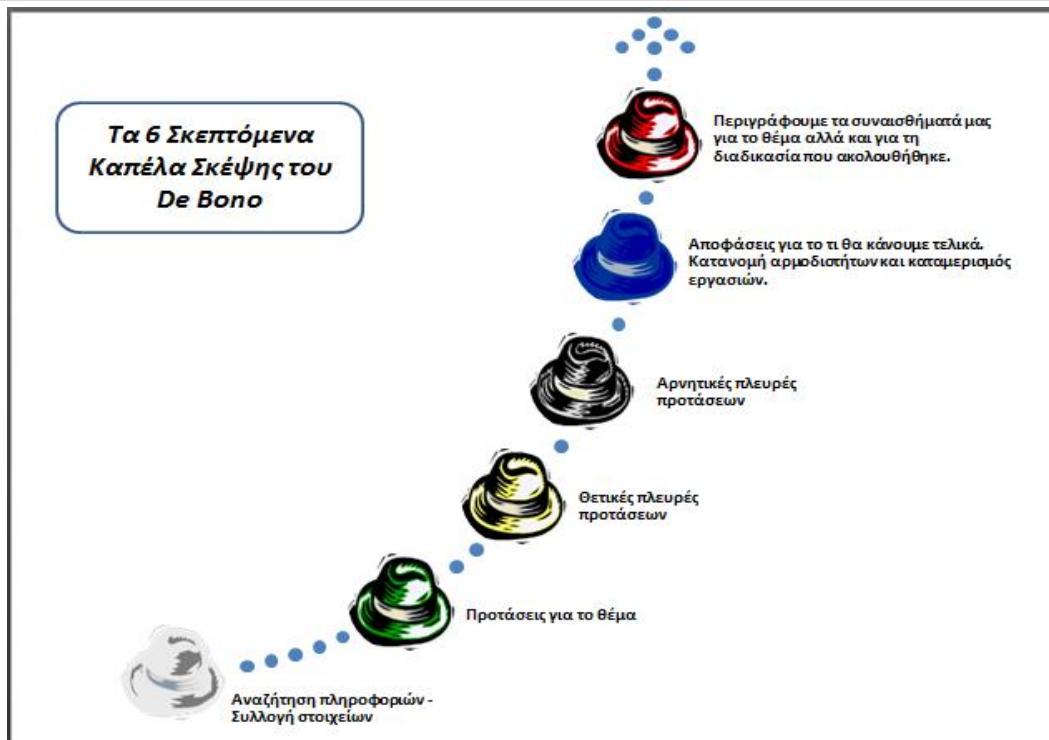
Τα 6 Σκεπτόμενα Καπέλα Σκέψης του De Bono

Περιγράφουμε τα συναισθήματά μας για το θέμα αλλά και για τη διαδικασία που ακολουθήθηκε.

Αποφάσεις για το τι θα κάνουμε τελικά. Κατανομή αρμοδιστήτων και καταμερισμός εργασιών.

Αρνητικές πλευρές προτάσεων

Θετικές πλευρές προτάσεων

Προτάσεις για το θέμα

Αναζήτηση πληροφοριών - Συλλογή στοιχείων